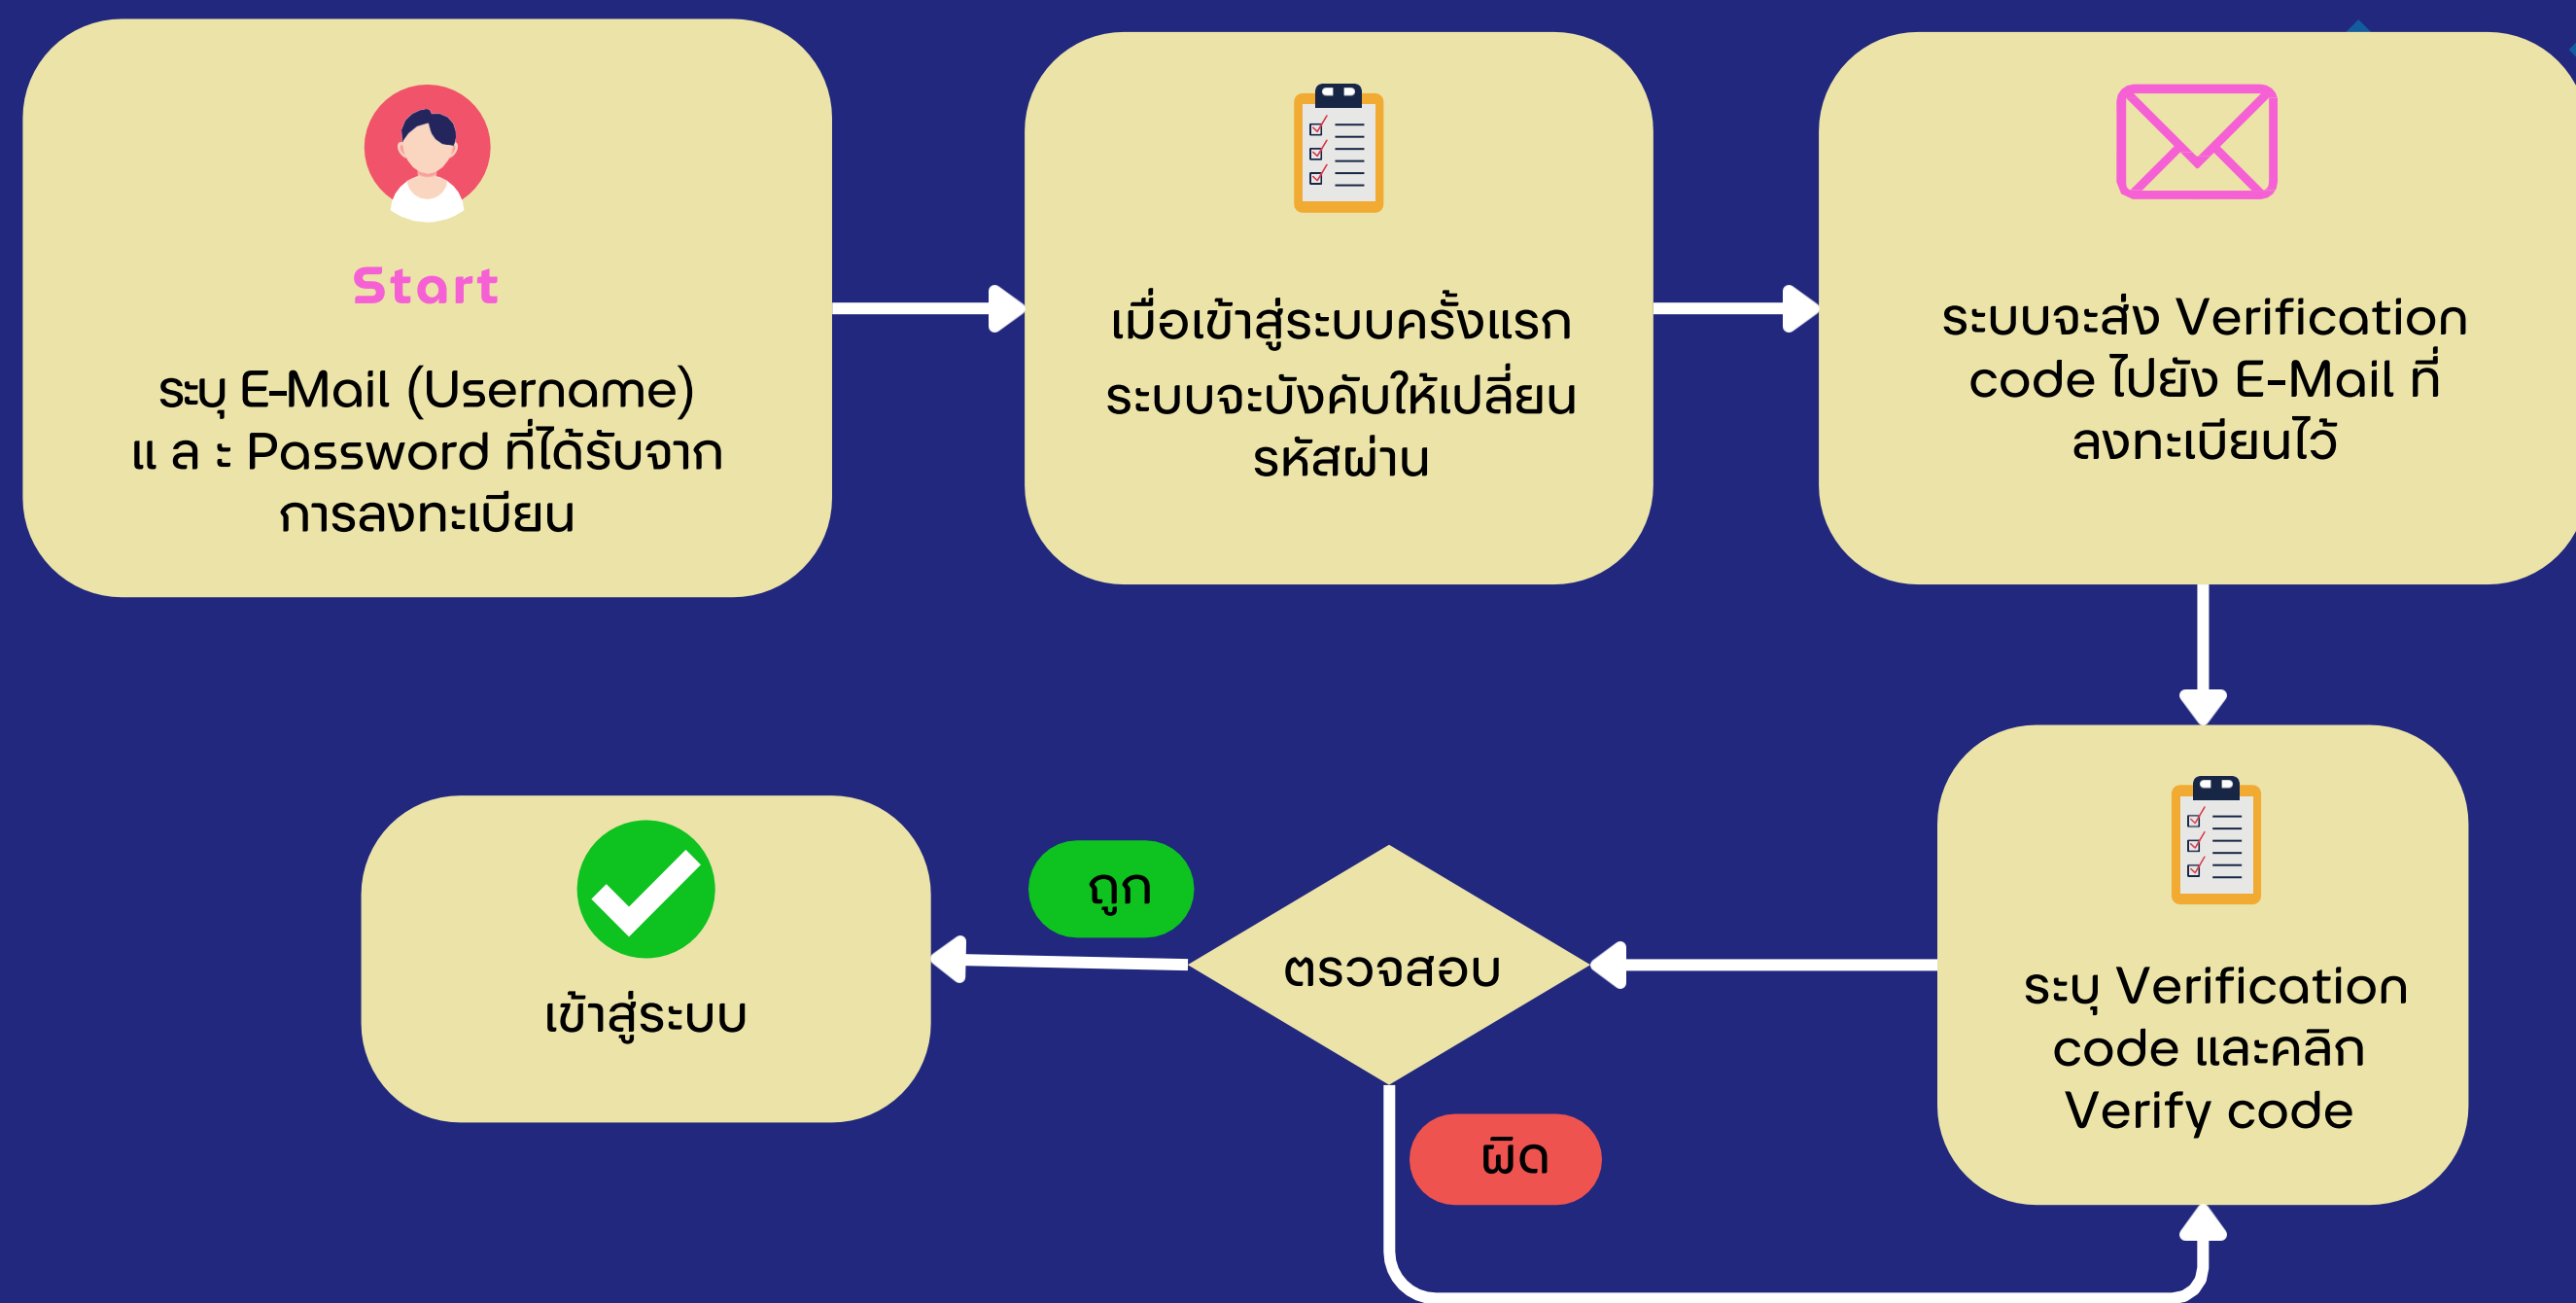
Start

ระบุ E-Mail (Username)
แ ล ะ Password ที่ได้รับจาก
การลงทะเบียน

เมื่อเข้าสู่ระบบครั้งแรก
ระบบจะบังคับให้เปลี่ยน
รหัสผ่าน

ระบบจะส่ง Verification
code ไปยัง E-Mail ที่
ลงทะเบียนไว้

ระบุ Verification
code และคลิก
Verify code

ตรวจสอบ

ถูก

ผิด

เข้าสู่ระบบ